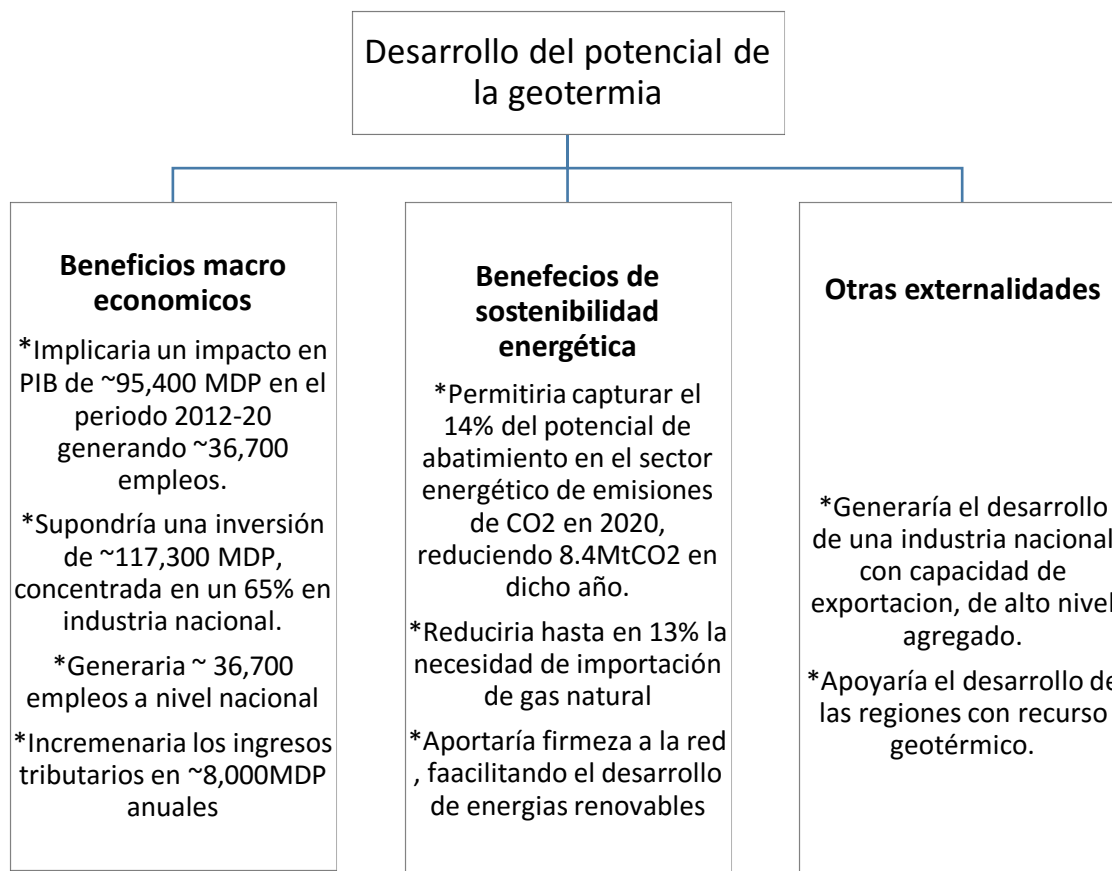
Desarrollo del potencial de la geotermia

**Beneficios macro economicos**

*Implicaria un impacto en PIB de ~95,400 MDP en el periodo 2012-20 generando ~36,700 empleos.

*Supondría una inversión de ~117,300 MDP, concentrada en un 65% en industria nacional.

*Generaria ~ 36,700 empleos a nivel nacional

*Incremenaria los ingresos tributarios en ~8,000MDP anuales

**Benefecios de sostenibilidad energética**

*Permitiria capturar el 14% del potencial de abatimiento en el sector energético de emisiones de CO2 en 2020, reduciendo 8.4MtCO2 en dicho año.

*Reduciria hasta en 13% la necesidad de importación de gas natural

*Aportaría firmeza a la red , faacilitando el desarrollo de energias renovables

**Otras externalidades**

*Generaría el desarrollo de una industria nacional con capacidad de exportacion, de alto nivel agregado.

*Apoyaría el desarrollo de las regiones con recurso geotérmico.